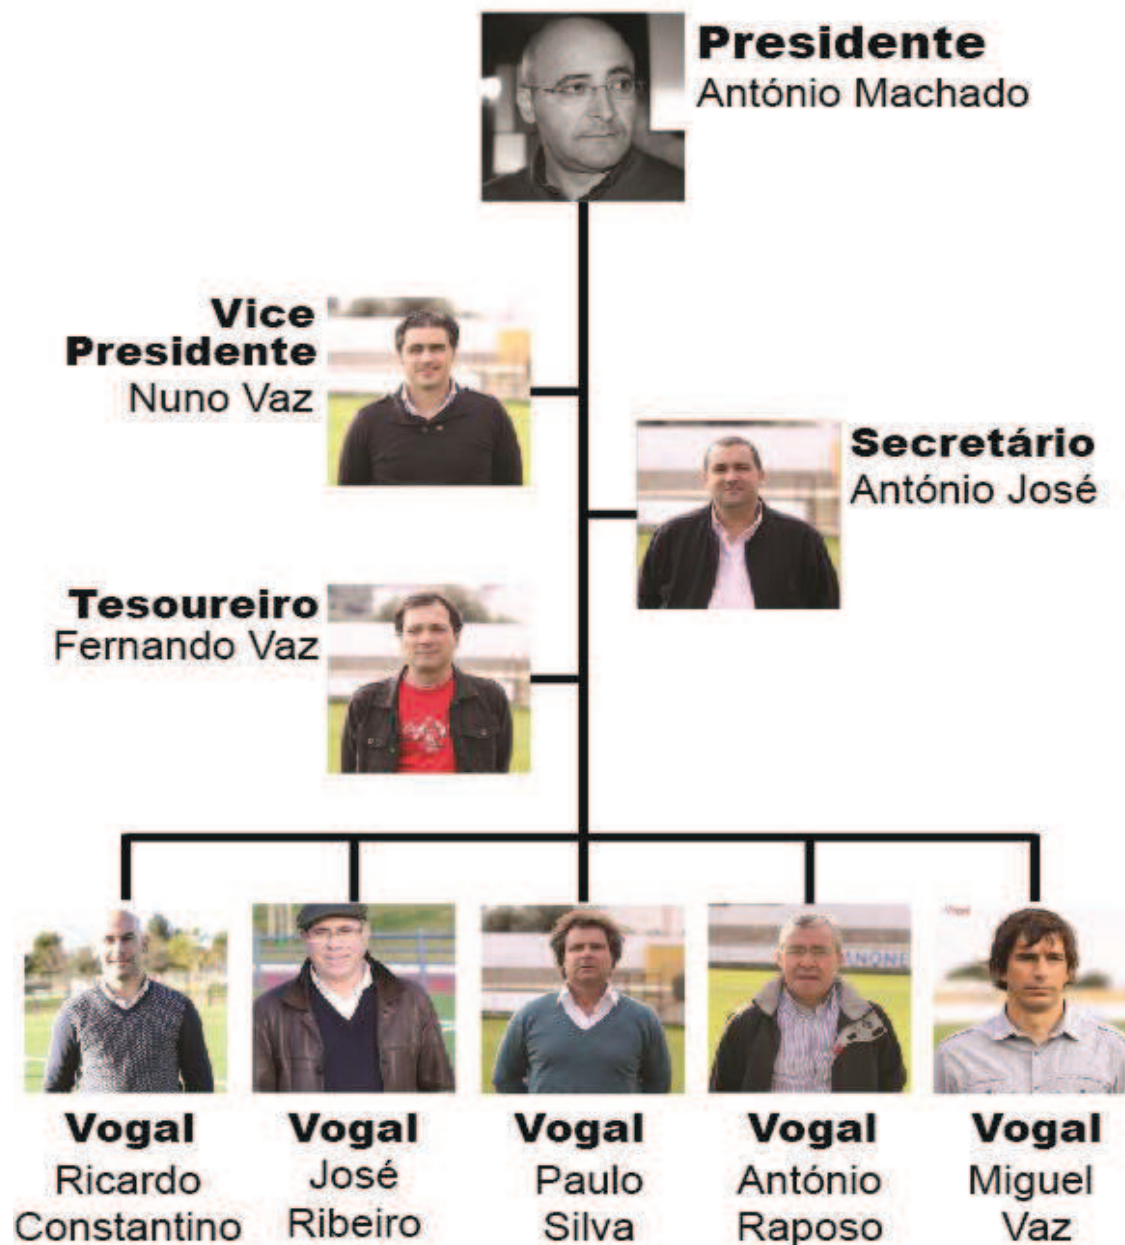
**Presidente**
António Machado

**Vice Presidente**
Nuno Vaz

**Secretário**
António José

**Tesoureiro**
Fernando Vaz

**Vogal**
Ricardo Constantino

**Vogal**
José Ribeiro

**Vogal**
Paulo Silva

**Vogal**
António Raposo

**Vogal**
Miguel Vaz